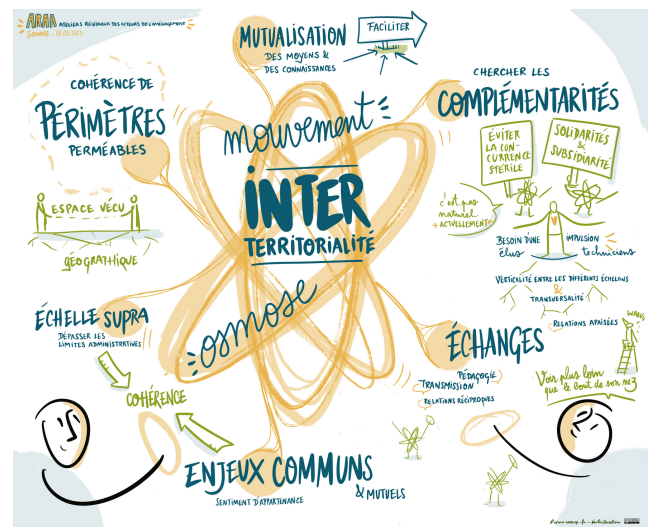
ARAA
ATELIERS RÉGIONAUX DES ACTEURS DE L'AMÉNAGEMENT
SOMME - 02.05.2023

MUTUALISATION
DES MOYENS & DES CONNAISSANCES
FACILITER

COHÉRENCE DE
PÉRIMÈTRES
PERMÉABLES

ESPACE VÉCU
GÉOGRAPHIQUE

CHERCHER LES
COMPLÉMENTARITÉS
ÉVITER LA CONCURRENCE STÉRILE
SOLIDARITÉS & SUBSIDIARITÉ
c'est pas naturel actuellement
BESOIN D'UNE IMPULSION
élus
techniciens
VERTICALITÉ ENTRE LES DIFFÉRENTS ÉCHELONS
&
TRANSVERSALITÉ
RELATIONS APAISÉES

mouvement
INTER
TERRITORIALITÉ
osmose

ÉCHELLE SUPRA
DÉPASSER LES LIMITES ADMINISTRATIVES
COHÉRENCE

ÉCHANGES
PÉDAGOGIE
TRANSMISSION
RELATIONS RÉCIPROQUES
WAOUH
Voir plus loin que le bout de son nez

ENJEUX COMMUNS
& MUTUELS
SENTIMENT D'APPARTENANCE